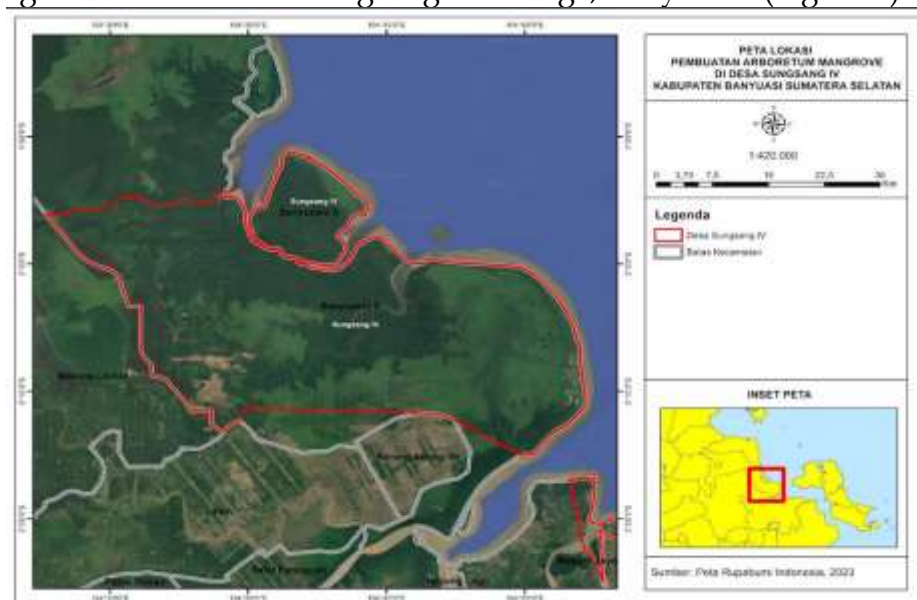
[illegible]

PETA LOKASI
PEMBUATAN ARBORETUM MANGROVE
DI DESA SUNGSANG IV
KABUPATEN BANYUASI SUMATERA SELATAN

1:420.000

0 3,75 7,5 15 22,5 30 Km

Legenda
Desa Sungsang IV
Batas Kecamatan

Sungsang IV
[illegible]
Sungsang IV
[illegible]
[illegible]
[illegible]
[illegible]
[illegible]
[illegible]

INSET PETA

Sumber: Peta Rupabumi Indonesia, 2023